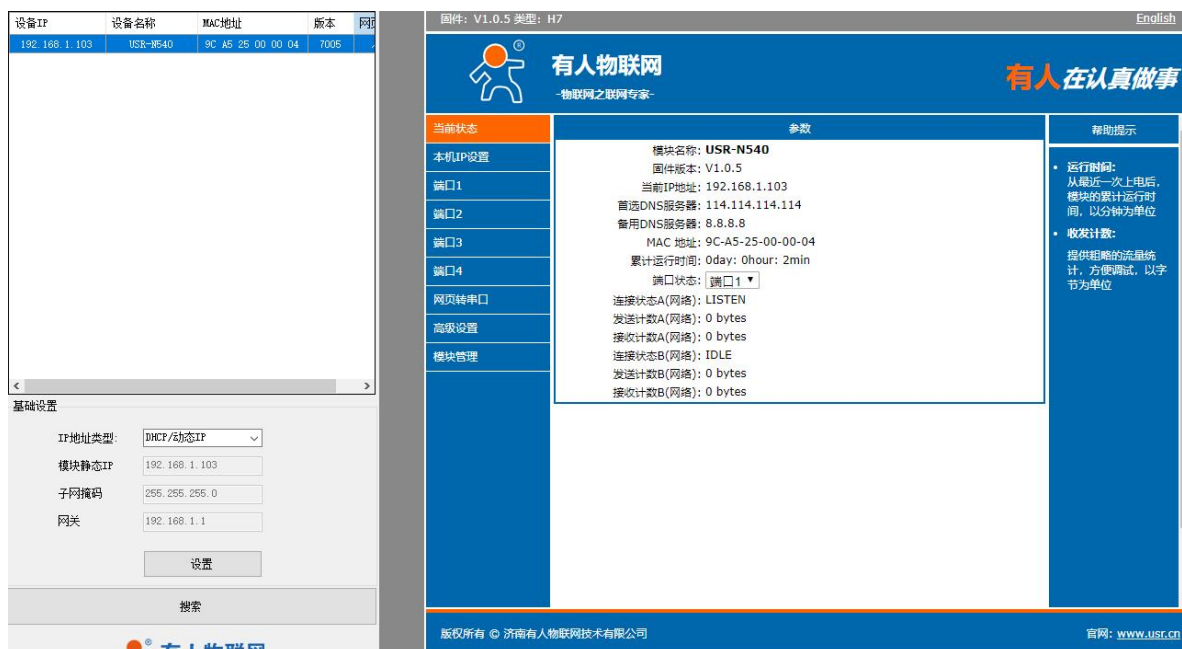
| 设备IP | 设备名称 | MAC地址 | 版本 | 网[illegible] |
|---|---|---|---|---|
| 192.168.1.103 | USR-N540 | 9C A5 25 00 00 04 | 7005 | |

基础设置

IP地址类型: DHCP/动态IP

模块静态IP 192.168.1.103

子网掩码 255.255.255.0

网关 192.168.1.1

设置

搜索

固件: V1.0.5 类型: H7

English

有人物联网
-物联网之联网专家-

有人在认真做事

当前状态
本机IP设置
端口1
端口2
端口3
端口4
网页转串口
高级设置
模块管理

参数

模块名称: USR-N540
固件版本: V1.0.5
当前IP地址: 192.168.1.103
首选DNS服务器: 114.114.114.114
备用DNS服务器: 8.8.8.8
MAC 地址: 9C-A5-25-00-00-04
累计运行时间: 0day: 0hour: 2min
端口状态: 端口1
连接状态A(网络): LISTEN
发送计数A(网络): 0 bytes
接收计数A(网络): 0 bytes
连接状态B(网络): IDLE
发送计数B(网络): 0 bytes
接收计数B(网络): 0 bytes

帮助提示

• 运行时间:
从最近一次上电后,模块的累计运行时间,以分钟为单位
• 收发计数:
提供粗略的流量统计,方便调试,以字节为单位

版权所有 © 济南有人物联网技术有限公司

官网: www.usr.cn